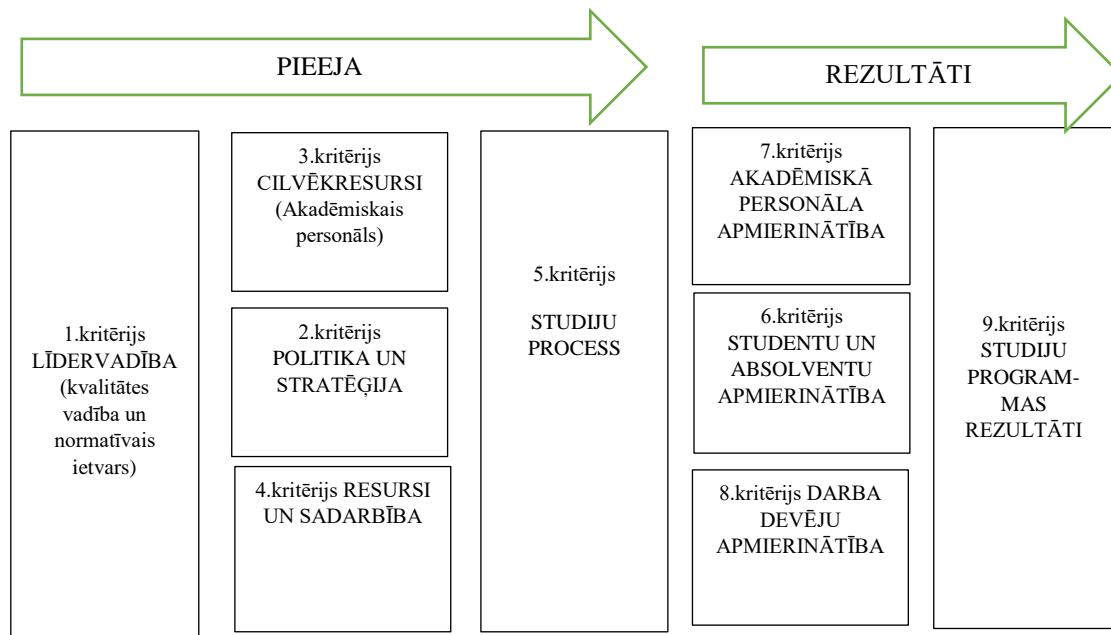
PIEEJA

REZULTĀTI

1.kritērijs LĪDERVADĪBA (kvalitātes vadība un normatīvais ietvars)

3.kritērijs CILVĒKRESURSI (Akadēmiskais personāls)

2.kritērijs POLITIKA UN STRATĒĢIJA

4.kritērijs RESURSI UN SADARBĪBA

5.kritērijs

STUDIJU PROCESS

7.kritērijs AKADĒMISKĀ PERSONĀLA APMIERINĀTĪBA

6.kritērijs STUDENTU UN ABSOLVENTU APMIERINĀTĪBA

8.kritērijs DARBA DEVĒJU APMIERINĀTĪBA

9.kritērijs STUDIJU PROGRAM-MAS REZULTĀTI